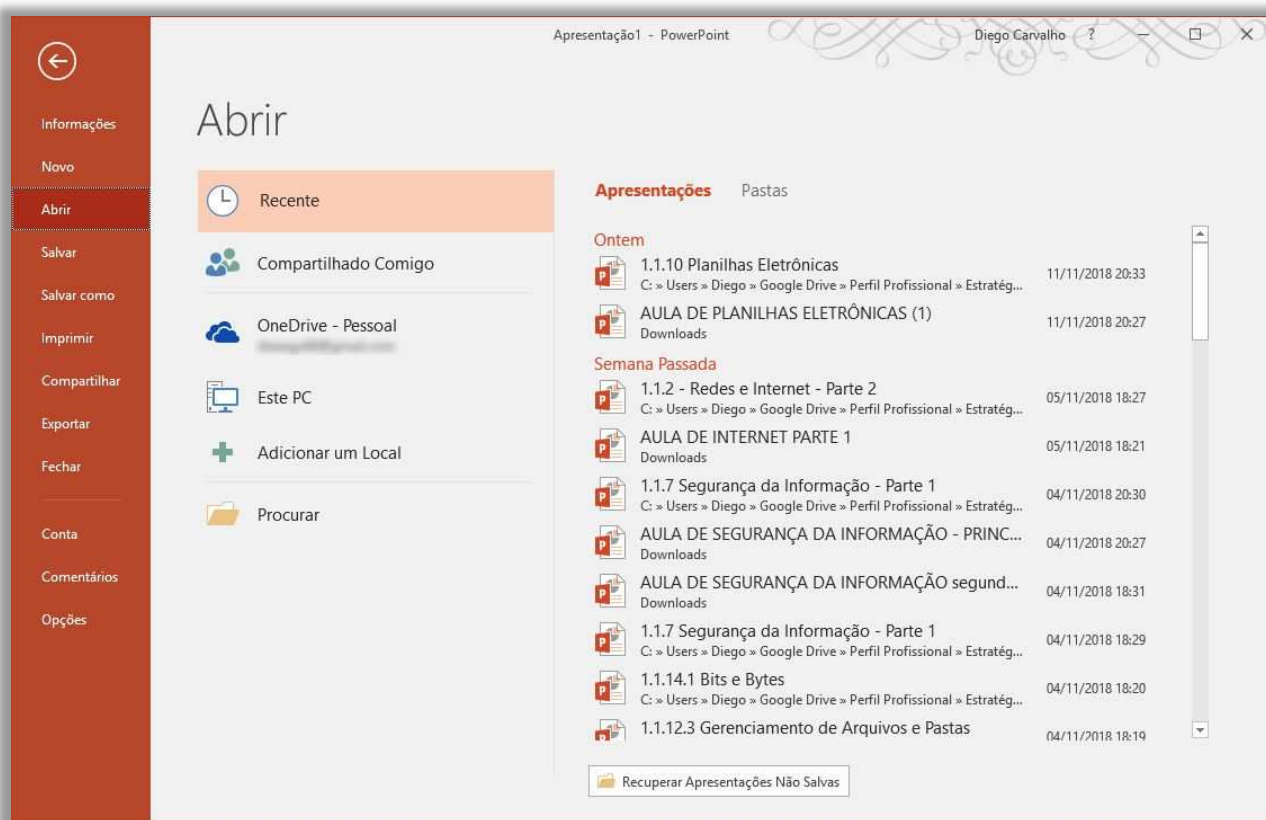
Apresentação1 - PowerPoint

Diego Carvalho ?

Informações
Novo
Abrir
Salvar
Salvar como
Imprimir
Compartilhar
Exportar
Fechar
Conta
Comentários
Opções

Abrir

Recente
Compartilhado Comigo
OneDrive - Pessoal
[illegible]
Este PC
Adicionar um Local
Procurar

Apresentações Pastas

Ontem
1.1.10 Planilhas Eletrônicas
C: » Users » Diego » Google Drive » Perfil Profissional » Estratég...
11/11/2018 20:33
AULA DE PLANILHAS ELETRÔNICAS (1)
Downloads
11/11/2018 20:27
Semana Passada
1.1.2 - Redes e Internet - Parte 2
C: » Users » Diego » Google Drive » Perfil Profissional » Estratég...
05/11/2018 18:27
AULA DE INTERNET PARTE 1
Downloads
05/11/2018 18:21
1.1.7 Segurança da Informação - Parte 1
C: » Users » Diego » Google Drive » Perfil Profissional » Estratég...
04/11/2018 20:30
AULA DE SEGURANÇA DA INFORMAÇÃO - PRINC...
Downloads
04/11/2018 20:27
AULA DE SEGURANÇA DA INFORMAÇÃO segund...
Downloads
04/11/2018 18:31
1.1.7 Segurança da Informação - Parte 1
C: » Users » Diego » Google Drive » Perfil Profissional » Estratég...
04/11/2018 18:29
1.1.14.1 Bits e Bytes
C: » Users » Diego » Google Drive » Perfil Profissional » Estratég...
04/11/2018 18:20
1.1.12.3 Gerenciamento de Arquivos e Pastas
04/11/2018 18:19

Recuperar Apresentações Não Salvas